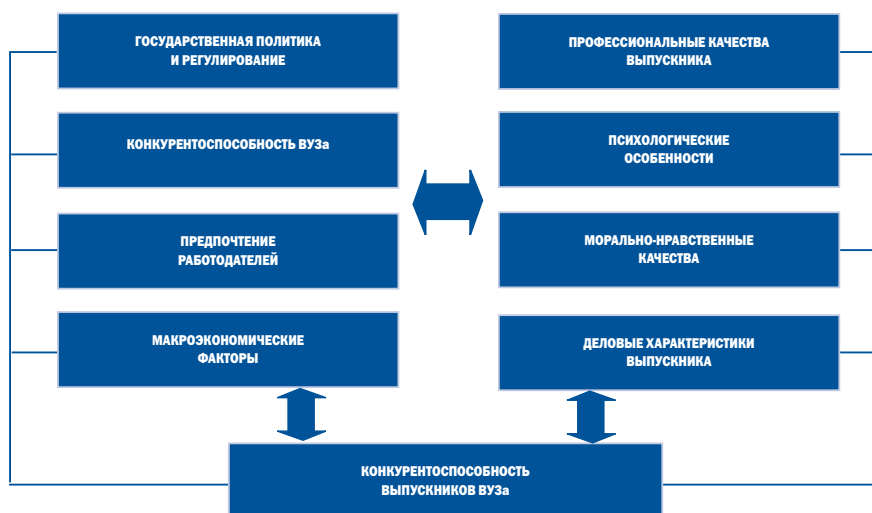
ГОСУДАРСТВЕННАЯ ПОЛИТИКА И РЕГУЛИРОВАНИЕ

КОНКУРЕНТОСПОСОБНОСТЬ ВУЗа

ПРЕДПОЧТЕНИЕ РАБОТОДАТЕЛЕЙ

МАКРОЭКОНОМИЧЕСКИЕ ФАКТОРЫ

ПРОФЕССИОНАЛЬНЫЕ КАЧЕСТВА ВЫПУСКНИКА

ПСИХОЛОГИЧЕСКИЕ ОСОБЕННОСТИ

МОРАЛЬНО-НРАВСТВЕННЫЕ КАЧЕСТВА

ДЕЛОВЫЕ ХАРАКТЕРИСТИКИ ВЫПУСКНИКА

КОНКУРЕНТОСПОСОБНОСТЬ ВЫПУСКНИКОВ ВУЗа